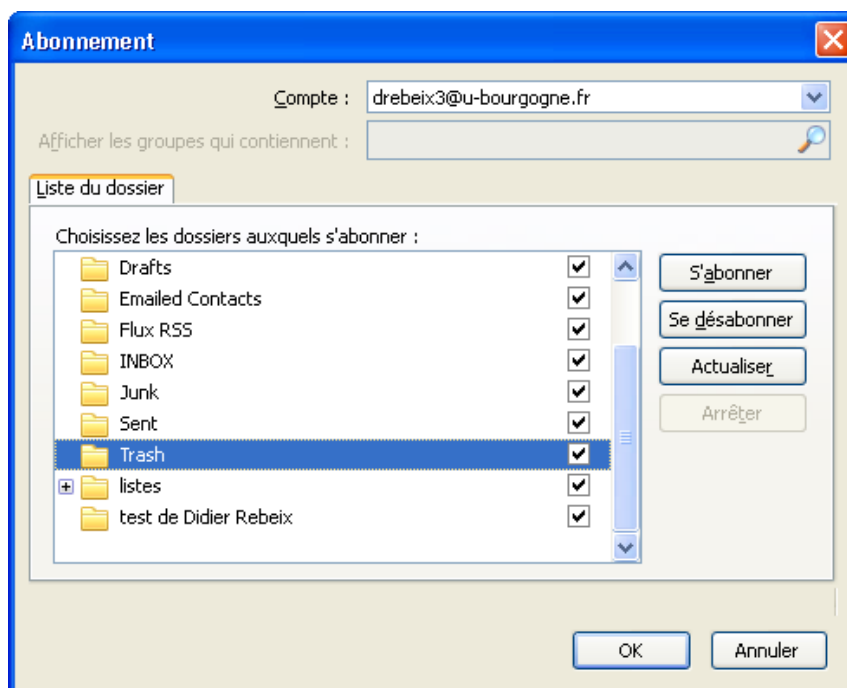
Abonnement

Compte : drebeix3@u-bourgogne.fr

Afficher les groupes qui contiennent :

Liste du dossier

Choisissez les dossiers auxquels s'abonner :

Drafts
Emailed Contacts
Flux RSS
INBOX
Junk
Sent
Trash
listes
test de Didier Rebeix

S'abonner
Se désabonner
Actualiser
Arrêter

OK
Annuler